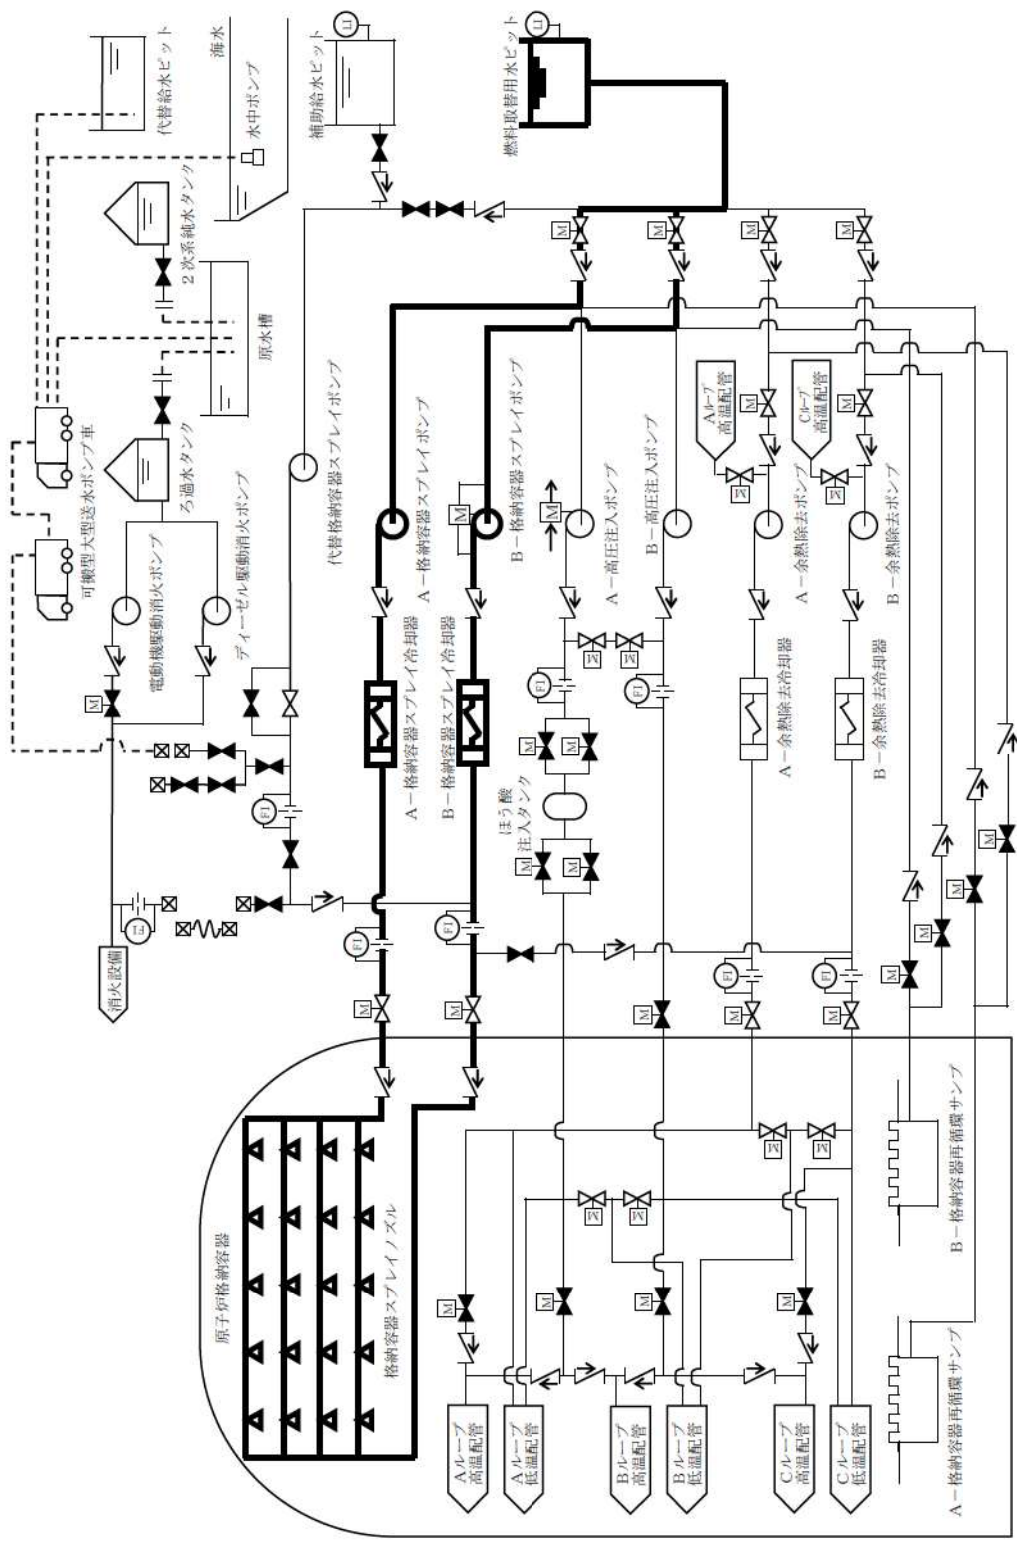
代替給水ピット
海水
水中ポンプ
補助給水ピット
燃料取替用水ピット
2次系純水タンク
原水槽
ろ過水タンク
可搬型大型送水ポンプ車
電動機駆動消火ポンプ
ディーゼル駆動消火ポンプ
代替格納容器スプレイポンプ
A－格納容器スプレイポンプ
B－格納容器スプレイポンプ
B－格納容器スプレイポンプ
A－高圧注入ポンプ
B－高圧注入ポンプ
Aループ高温配管
Cループ高温配管
A－余熱除去ポンプ
B－余熱除去ポンプ
A－格納容器スプレイ冷却器
B－格納容器スプレイ冷却器
ほう酸注入タンク
A－余熱除去冷却器
B－余熱除去冷却器
消火設備
原子炉格納容器
格納容器スプレイノズル
Aループ高温配管
Aループ低温配管
Bループ高温配管
Bループ低温配管
Cループ高温配管
Cループ低温配管
A－格納容器再循環サンプ
B－格納容器再循環サンプ
M
FI
L